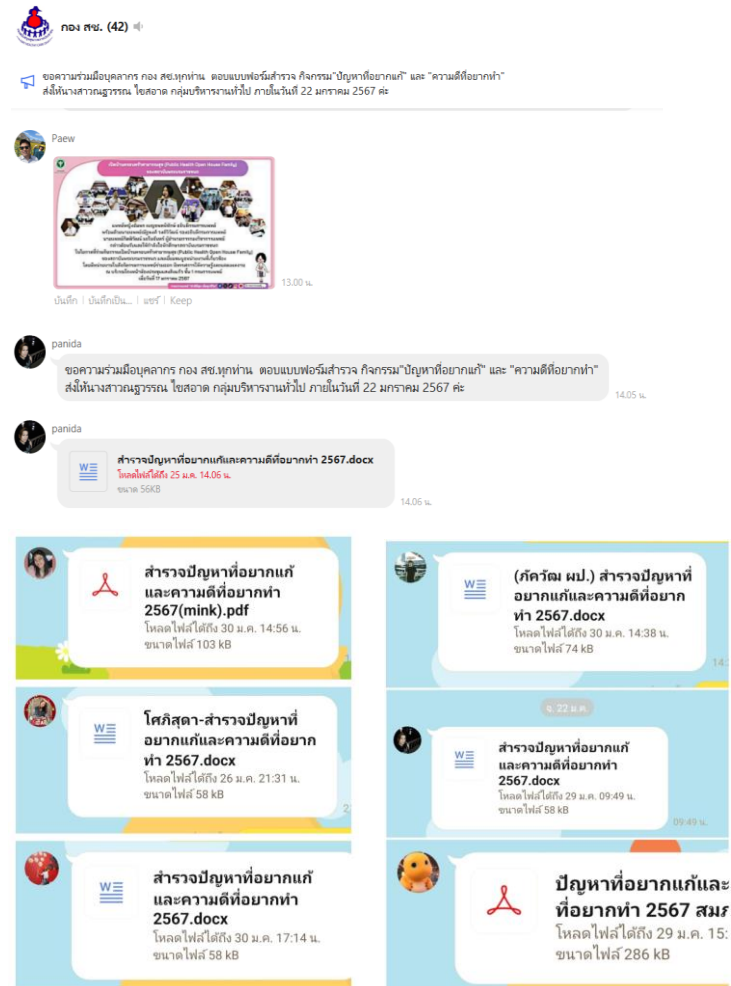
กอง สช. (42)

ขอความร่วมมือบุคลากร กอง สช.ทุกท่าน ตอบแบบฟอร์มสำรวจ กิจกรรม"ปัญหาที่อยากแก้" และ "ความดีที่อยากทำ" ส่งให้นางสาวณฐวรรณ ไชสอาด กลุ่มบริหารงานทั่วไป ภายในวันที่ 22 มกราคม 2567 ค่ะ

Paew

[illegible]

13.00 น.

บันทึก | บันทึกเป็น... | แชร์ | Keep

panida

ขอความร่วมมือบุคลากร กอง สช.ทุกท่าน ตอบแบบฟอร์มสำรวจ กิจกรรม"ปัญหาที่อยากแก้" และ "ความดีที่อยากทำ" ส่งให้นางสาวณฐวรรณ ไชสอาด กลุ่มบริหารงานทั่วไป ภายในวันที่ 22 มกราคม 2567 ค่ะ

14.05 น.

panida

สำรวจปัญหาที่อยากแก้และความดีที่อยากทำ 2567.docx
โหลดไฟล์ได้ถึง 25 ม.ค. 14.06 น.
ขนาด 56KB

14.06 น.

สำรวจปัญหาที่อยากแก้และความดีที่อยากทำ 2567(mink).pdf
โหลดไฟล์ได้ถึง 30 ม.ค. 14:56 น.
ขนาดไฟล์ 103 kB

โศภิสุดา-สำรวจปัญหาที่อยากแก้และความดีที่อยากทำ 2567.docx
โหลดไฟล์ได้ถึง 26 ม.ค. 21:31 น.
ขนาดไฟล์ 58 kB

สำรวจปัญหาที่อยากแก้และความดีที่อยากทำ 2567.docx
โหลดไฟล์ได้ถึง 30 ม.ค. 17:14 น.
ขนาดไฟล์ 58 kB

(ภัครัฌ ผป.) สำรวจปัญหาที่อยากแก้และความดีที่อยากทำ 2567.docx
โหลดไฟล์ได้ถึง 30 ม.ค. 14:38 น.
ขนาดไฟล์ 74 kB

จ. 22 ม.ค.

สำรวจปัญหาที่อยากแก้และความดีที่อยากทำ 2567.docx
โหลดไฟล์ได้ถึง 29 ม.ค. 09:49 น.
ขนาดไฟล์ 58 kB

09:49 น.

ปัญหาที่อยากแก้และ ที่อยากทำ 2567 สม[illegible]
โหลดไฟล์ได้ถึง 29 ม.ค. 15:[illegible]
ขนาดไฟล์ 286 kB